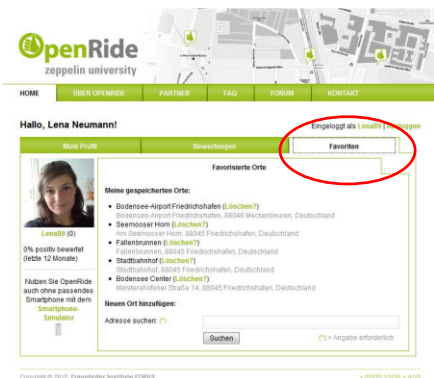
OpenRide
zeppelin university

HOME | ÜBER OPENRIDE | PARTNER | FAQ | FORUM | KONTAKT

Hallo, Lena Neumann!

Eingeloggt als Lena89 | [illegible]

Mein Profil | Bewertungen | Favoriten

Lena89 (0)

0% positiv bewertet (letzte 12 Monate)

Nutzen Sie OpenRide auch ohne passendes Smartphone mit dem Smartphone-Simulator

Favorisierte Orte

Meine gespeicherten Orte:

- Bodensee-Airport Friedrichshafen (Löschen?)
Bodensee-Airport Friedrichshafen, 88046 Meckenbeuren, Deutschland
- Seemooser Horn (Löschen?)
Am Seemooser Horn, 88045 Friedrichshafen, Deutschland
- Fallenbrunnen (Löschen?)
Fallenbrunnen, 88045 Friedrichshafen, Deutschland
- Stadtbahnhof (Löschen?)
Stadtbahnhof, 88045 Friedrichshafen, Deutschland
- Bodensee Center (Löschen?)
Meistershofener Straße 14, 88045 Friedrichshafen, Deutschland

Neuen Ort hinzufügen:

Adresse suchen: (*)

Suchen

(*) = Angabe erforderlich

Copyright © 2010, Fraunhofer Institute FOKUS

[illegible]